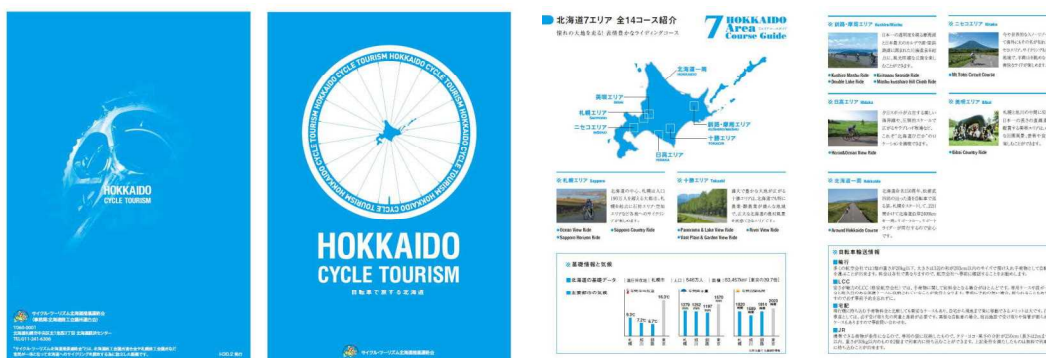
HOKKAIDO
CYCLE TOURISM

サイクル・ツーリズム北海道推進連絡協議会

HOKKAIDO CYCLE TOURISM HOKKAIDO CYCLE TOURISM HOKKAIDO CYCLE TOURISM

HOKKAIDO
CYCLE TOURISM

自転車で旅する北海道

サイクル・ツーリズム北海道推進連絡協議会

北海道7エリア 全14コース紹介

7 HOKKAIDO Area Course Guide

北海道一周
道北エリア
札幌エリア
ニセコエリア
釧路・摩周エリア
十勝エリア
日高エリア

札幌エリア Sapporo
Ocean View Ride
Sapporo Heaven Ride
Sapporo Country Ride

十勝エリア Tokachi
Panorama & Lake View Ride
East Plaza & Garden View Ride
River View Ride

基礎情報と気候

北海道の基礎データ

主要都市の気候

釧路・摩周エリア
Kushiro Mashu Ride
Kushiroko Seaside Ride
Double Lake Ride
Mashu Icecream Hill Climb Ride

ニセコエリア
Mt.Yotei Circuit Course

日高エリア
Ocean&Dream View Ride

道北エリア
Bikes Country Ride

北海道一周
Around Hokkaido Course

自転車輸送情報
飛行
LCC
宅配
JR